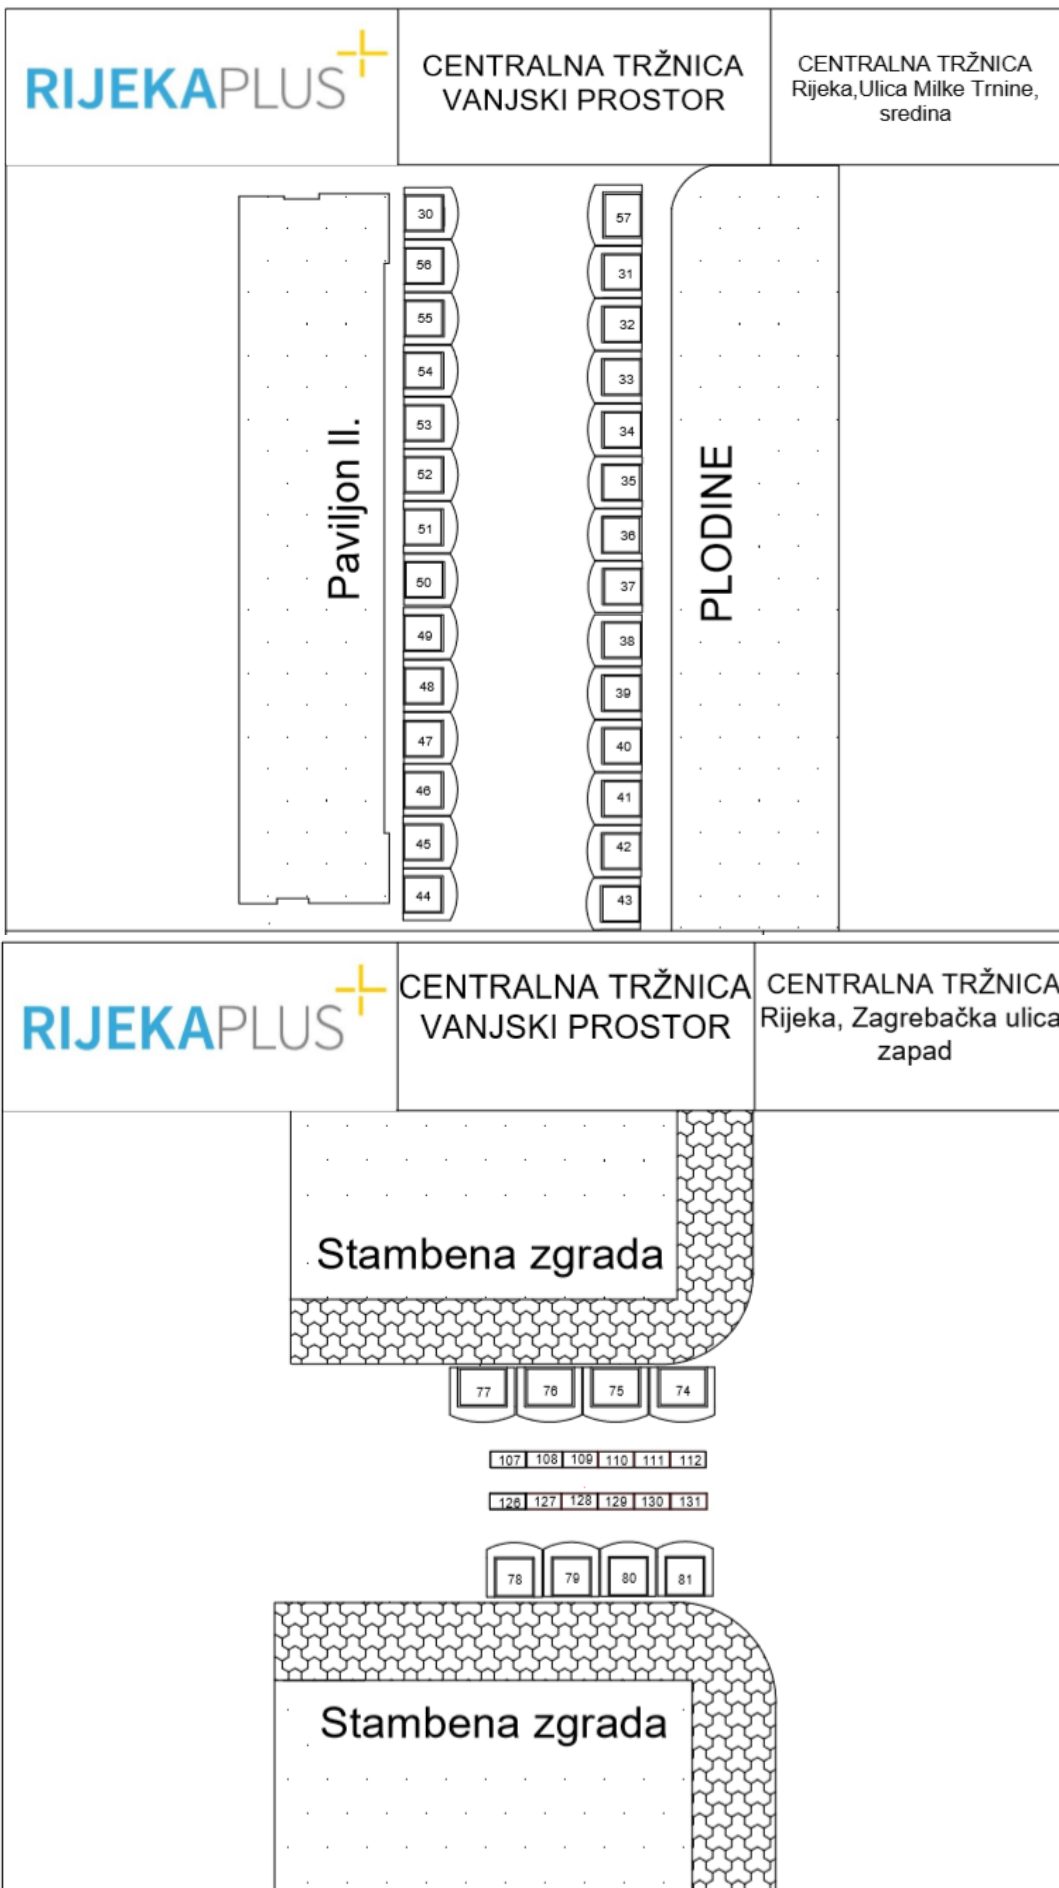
RIJEKAPLUS

CENTRALNA TRŽNICA VANJSKI PROSTOR

CENTRALNA TRŽNICA Rijeka,Ulica Milke Trnine, sredina

Pavilijon II.

30
56
55
54
53
52
51
50
49
48
47
46
45
44

57
31
32
33
34
35
36
37
38
39
40
41
42
43

PLODINE

RIJEKAPLUS

CENTRALNA TRŽNICA VANJSKI PROSTOR

CENTRALNA TRŽNICA Rijeka, Zagrebačka ulica zapad

Stambena zgrada

77 76 75 74

107 108 109 110 111 112

126 127 128 129 130 131

78 79 80 81

Stambena zgrada